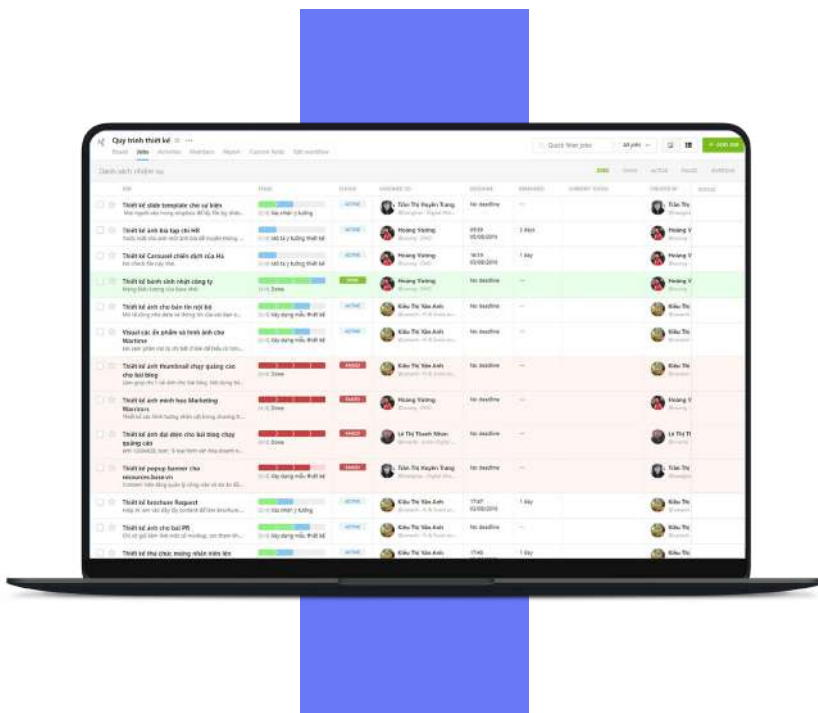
Quy trình thiết kế

Board Jobs Activities Members Report Custom fields Edit workflow

Quick filter jobs All jobs + Add Job

Danh sách nhiệm vụ

JOB STAGE STATUS ASSIGNED TO DEADLINE FINISHED CURRENT STAGE CREATED BY

Thiết kế slide template cho sự kiện | 2/4 Lên ý tưởng | ACTIVE | Trần Thị Huyền Trang | No deadline | — | Trần Thị

Thiết kế ảnh bìa tạp chí HR | 1/4 Lên ý tưởng thiết kế | ACTIVE | Hoàng Vương | 07:59 05/08/2019 | 2 days | Hoàng V

Thiết kế Carousel chiến dịch của Hà | 1/4 Lên ý tưởng thiết kế | ACTIVE | Hoàng Vương | 16:19 05/08/2019 | 1 day | Hoàng V

Thiết kế banh sinh nhật công ty | 4/4 Done | DONE | Hoàng Vương | No deadline | — | Hoàng V

Thiết kế ảnh cho bản tin nội bộ | 2/4 Xây dựng mẫu thiết kế | ACTIVE | Kiều Thị Vân Anh | No deadline | — | Kiều Thị

Visual các ấn phẩm và hình ảnh cho Maritime | 2/4 Xây dựng mẫu thiết kế | ACTIVE | Kiều Thị Vân Anh | No deadline | — | Kiều Thị

Thiết kế ảnh thumbnail chạy quảng cáo cho bài blog | 4/4 Done | FAILED | Kiều Thị Vân Anh | No deadline | — | Kiều Thị

Thiết kế ảnh minh họa Marketing Warriors | 4/4 Done | FAILED | Hoàng Vương | No deadline | — | Hoàng V

Thiết kế ảnh đại diện cho bài blog chạy quảng cáo | 3/4 Done | FAILED | Lê Thị Thanh Nhàn | No deadline | — | Lê Thị

Thiết kế popup banner cho resources.base.vn | 2/4 Xây dựng mẫu thiết kế | FAILED | Trần Thị Huyền Trang | No deadline | — | Trần Thị

Thiết kế brochure Request | ACTIVE | Kiều Thị Vân Anh | 17:47 02/08/2019 | 1 day | Kiều Thị

Thiết kế ảnh cho bài PR | ACTIVE | Kiều Thị Vân Anh | No deadline | — | Kiều Thị

Thiết kế thư chúc mừng nhân viên lên | ACTIVE | Kiều Thị Vân Anh | 17:45 | 1 day | Kiều Thị